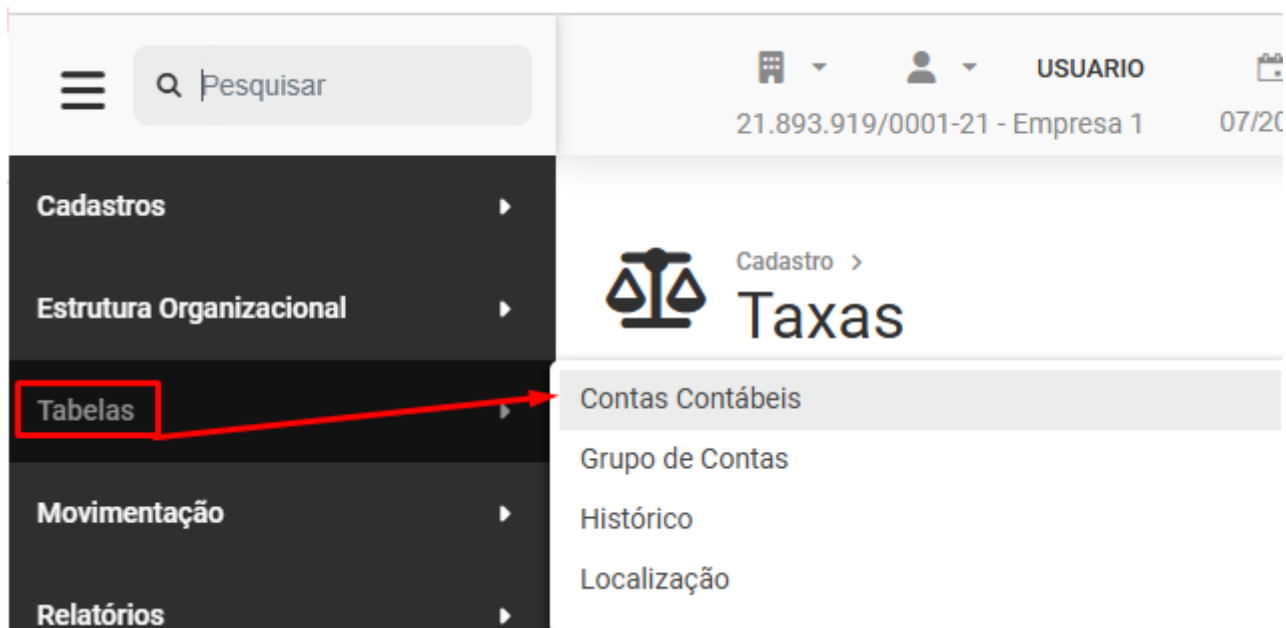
Pesquisar

USUARIO

21.893.919/0001-21 - Empresa 1

07/20

Cadastros

Estrutura Organizacional

Tabelas

Movimentação

Relatórios

Cadastro >

Taxas

Contas Contábeis

Grupo de Contas

Histórico

Localização